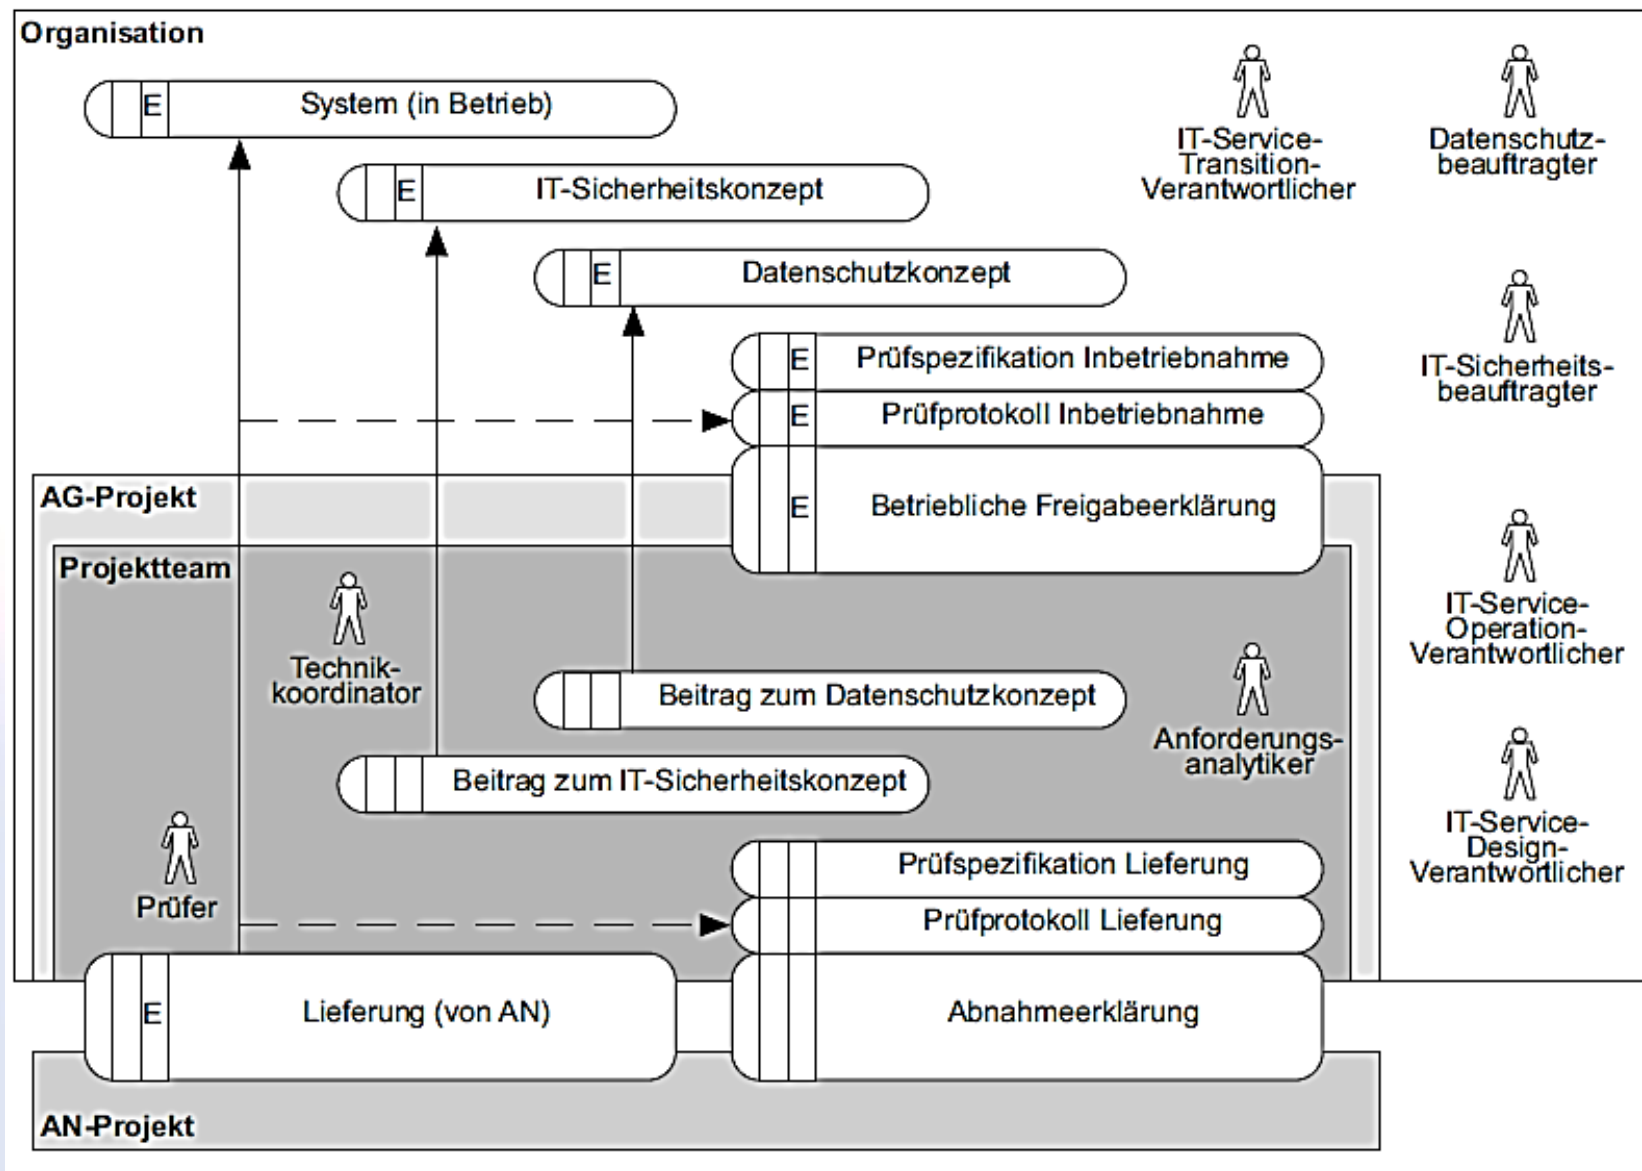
Organisation

E System (in Betrieb)

E IT-Sicherheitskonzept

E Datenschutzkonzept

E Prüfspezifikation Inbetriebnahme

E Prüfprotokoll Inbetriebnahme

AG-Projekt

E Betriebliche Freigabeerklärung

Projektteam

Technikkoordinator

Beitrag zum Datenschutzkonzept

Beitrag zum IT-Sicherheitskonzept

Anforderungsanalytiker

Prüfspezifikation Lieferung

Prüfer

Prüfprotokoll Lieferung

E Lieferung (von AN)

Abnahmeerklärung

AN-Projekt

IT-Service-Transition-Verantwortlicher

Datenschutzbeauftragter

IT-Sicherheitsbeauftragter

IT-Service-Operation-Verantwortlicher

IT-Service-Design-Verantwortlicher